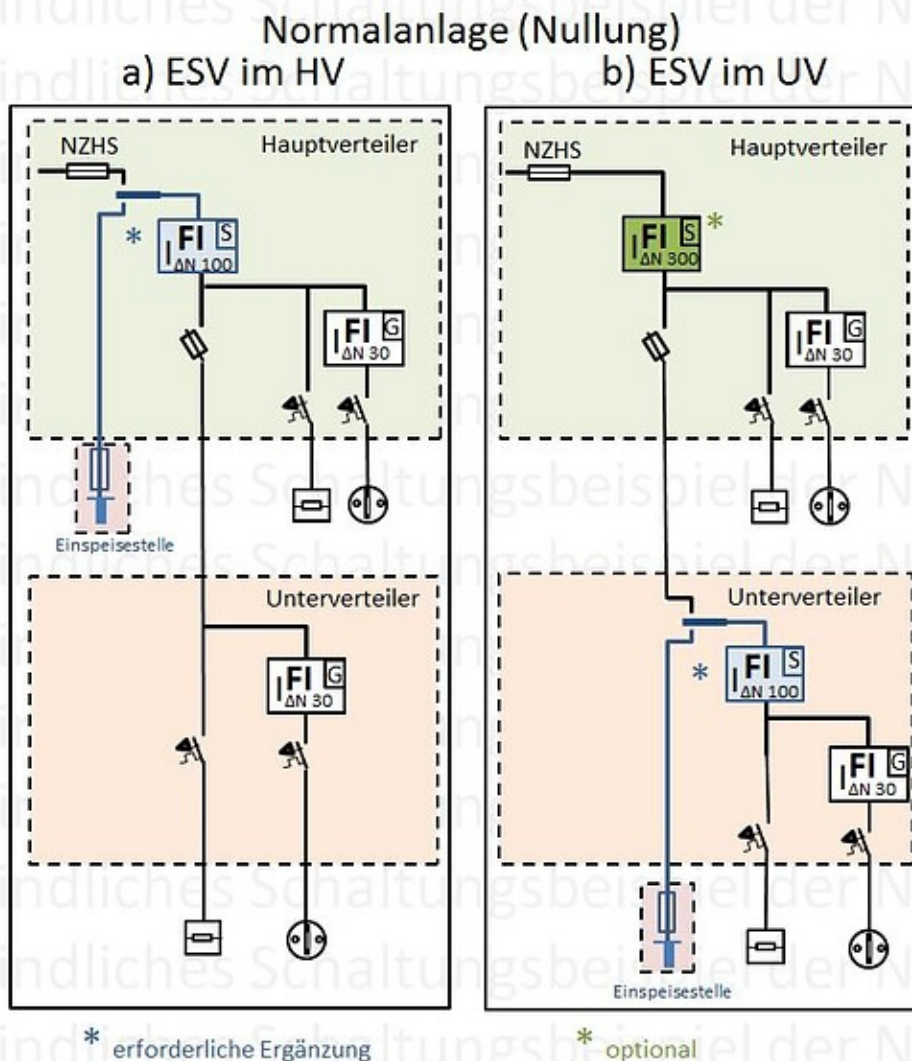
Normalanlage (Nullung)

a) ESV im HV

NZHS

Hauptverteiler

*

$I_{\Delta N\ 100}$ FI S

$I_{\Delta N\ 30}$ FI G

Einspeisestelle

Unterverteiler

$I_{\Delta N\ 30}$ FI G

b) ESV im UV

NZHS

Hauptverteiler

$I_{\Delta N\ 300}$ FI S *

$I_{\Delta N\ 30}$ FI G

Unterverteiler

*

$I_{\Delta N\ 100}$ FI S

$I_{\Delta N\ 30}$ FI G

Einspeisestelle

* erforderliche Ergänzung

* optional

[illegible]ndliches Schaltungsbeispiel der N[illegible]